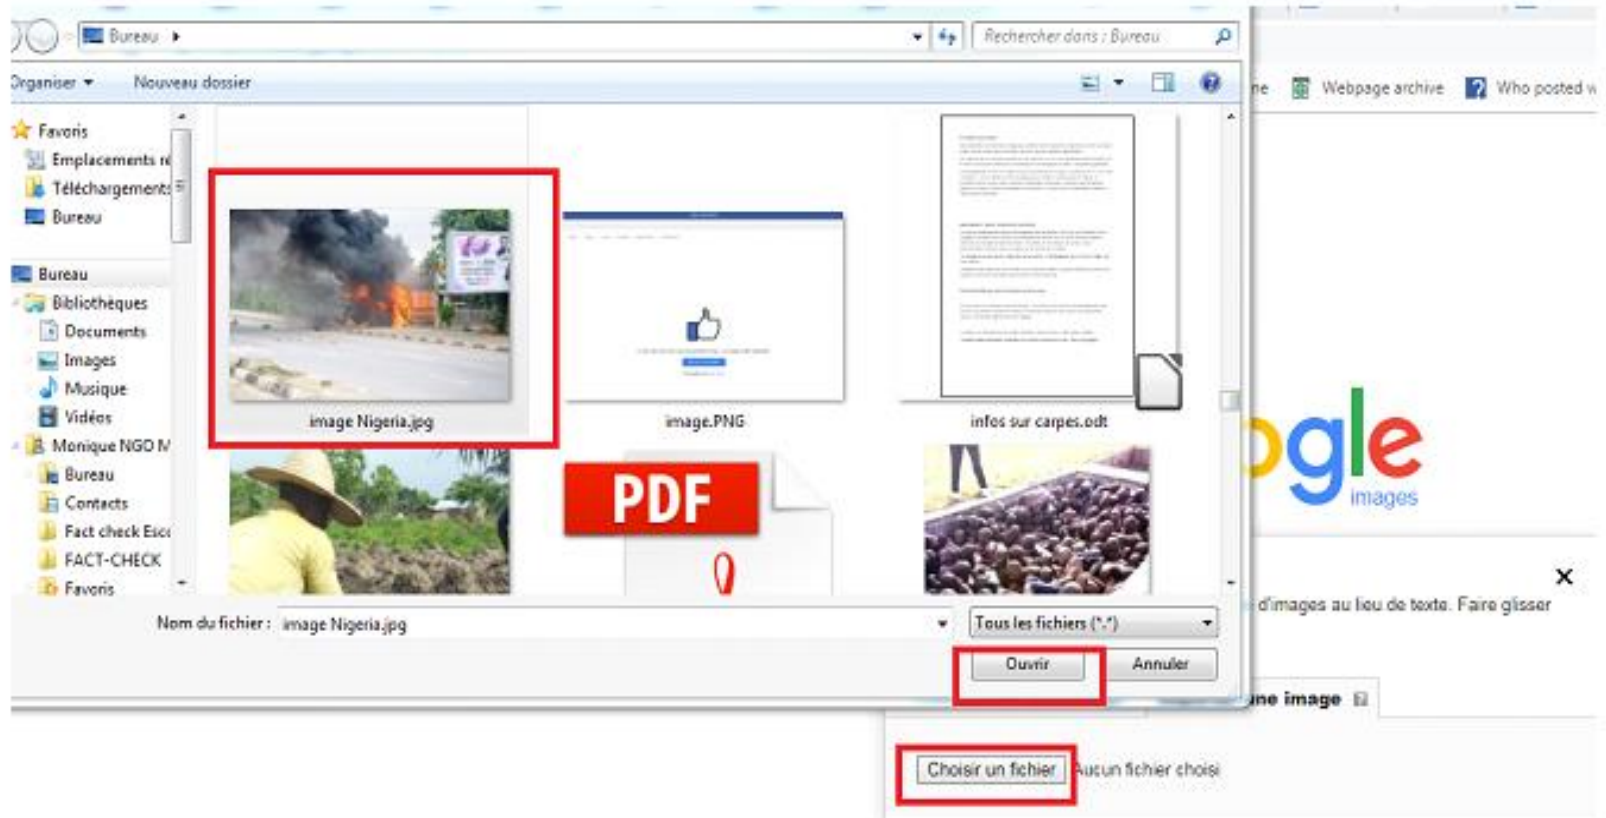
Bureau ▸

Rechercher dans : Bureau

Organiser ▾ Nouveau dossier

Favoris
Emplacements ré
Téléchargements
Bureau

Bureau
Bibliothèques
Documents
Images
Musique
Vidéos
Monique NGO M
Bureau
Contacts
Fact check Esc
FACT-CHECK
Favoris

image Nigeria.jpg
image.PNG
infos sur carpes.odt

PDF

Nom du fichier : image Nigeria.jpg
Tous les fichiers (*.*)
Ouvrir
Annuler

ne Webpage archive Who posted w

ogle
images

×

d'images au lieu de texte. Faire glisser

ne image

Choisir un fichier Aucun fichier choisi